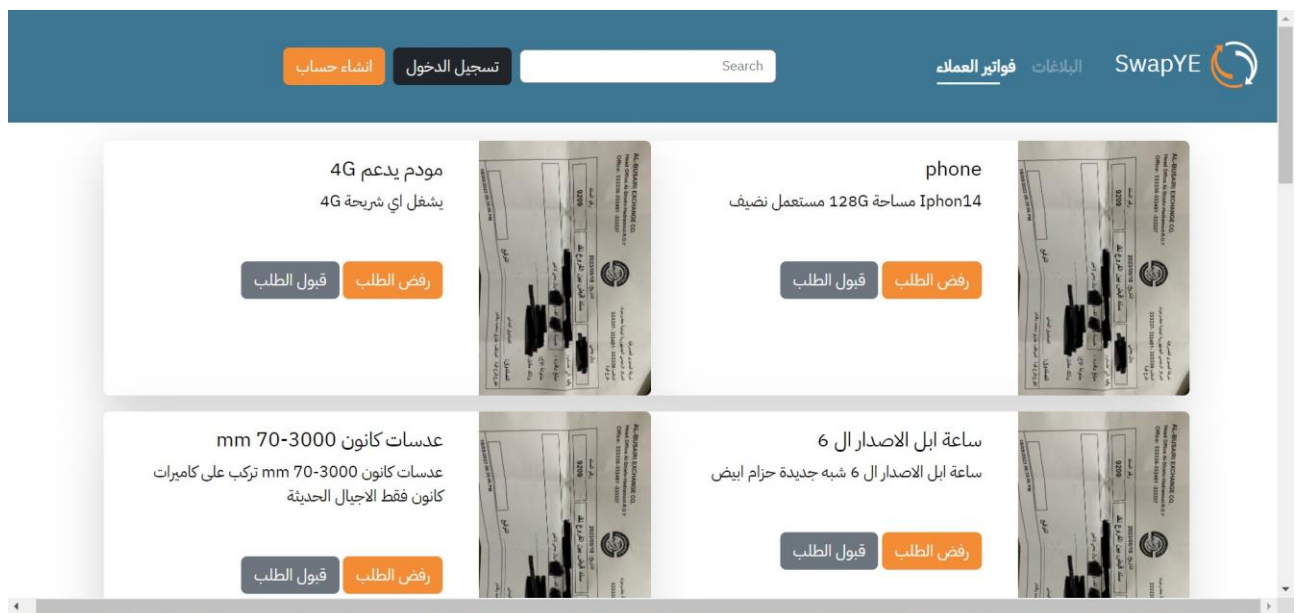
SwapYE فواتير العملاء البلاغات

Search

تسجيل الدخول انشاء حساب

phone

Iphon14 مساحة 128G مستعمل نضيف

رفض الطلب قبول الطلب

مودم يدعم 4G

يشغل اي شريحة 4G

رفض الطلب قبول الطلب

ساعة ابل الاصدار ال 6

ساعة ابل الاصدار ال 6 شبه جديدة حزام ابيض

رفض الطلب قبول الطلب

عدسات كانون 3000-70 mm

عدسات كانون 3000-70 mm تركب على كاميرات كانون فقط الاجيال الحديثة

رفض الطلب قبول الطلب